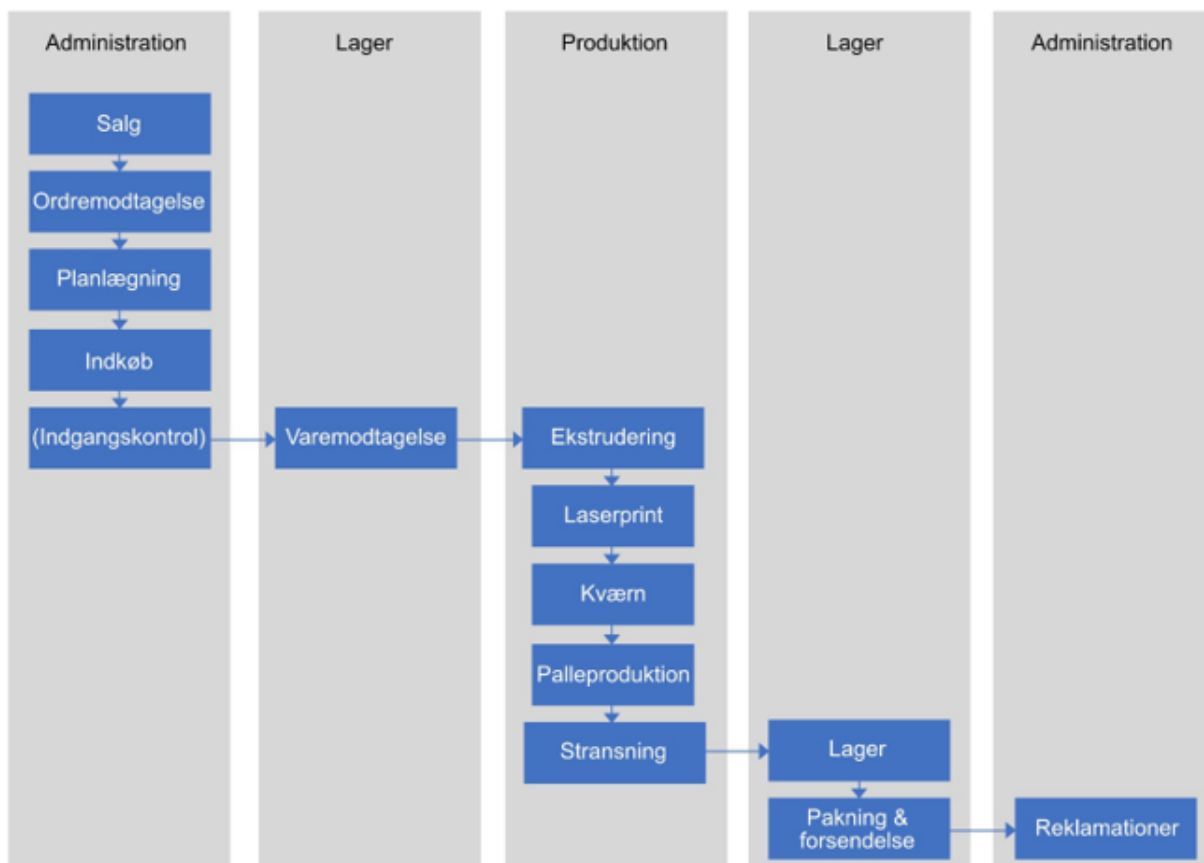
Administration

Salg

Ordremodtagelse

Planlægning

Indkøb

(Indgangskontrol)

Lager

Varemodtagelse

Produktion

Ekstrudering

Laserprint

Kværn

Palleproduktion

Stransning

Lager

Lager

Pakning & forsendelse

Administration

Reklamationer